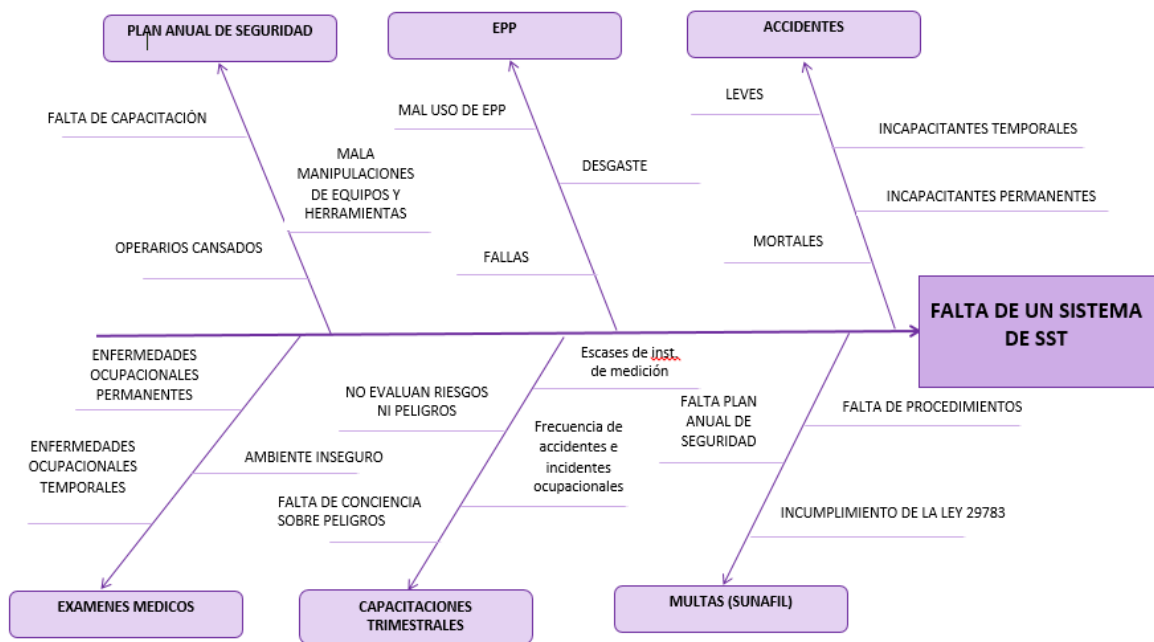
PLAN ANUAL DE SEGURIDAD

EPP

ACCIDENTES

FALTA DE CAPACITACIÓN

MALA MANIPULACIONES DE EQUIPOS Y HERRAMIENTAS

OPERARIOS CANSADOS

MAL USO DE EPP

DESGASTE

FALLAS

LEVES

INCAPACITANTES TEMPORALES

INCAPACITANTES PERMANENTES

MORTALES

FALTA DE UN SISTEMA DE SST

ENFERMEDADES OCUPACIONALES PERMANENTES

ENFERMEDADES OCUPACIONALES TEMPORALES

NO EVALUAN RIESGOS NI PELIGROS

AMBIENTE INSEGURO

FALTA DE CONCIENCIA SOBRE PELIGROS

Escases de inst. de medición

Frecuencia de accidentes e incidentes ocupacionales

FALTA PLAN ANUAL DE SEGURIDAD

FALTA DE PROCEDIMIENTOS

INCUMPLIMIENTO DE LA LEY 29783

EXAMENES MEDICOS

CAPACITACIONES TRIMESTRALES

MULTAS (SUNAFIL)